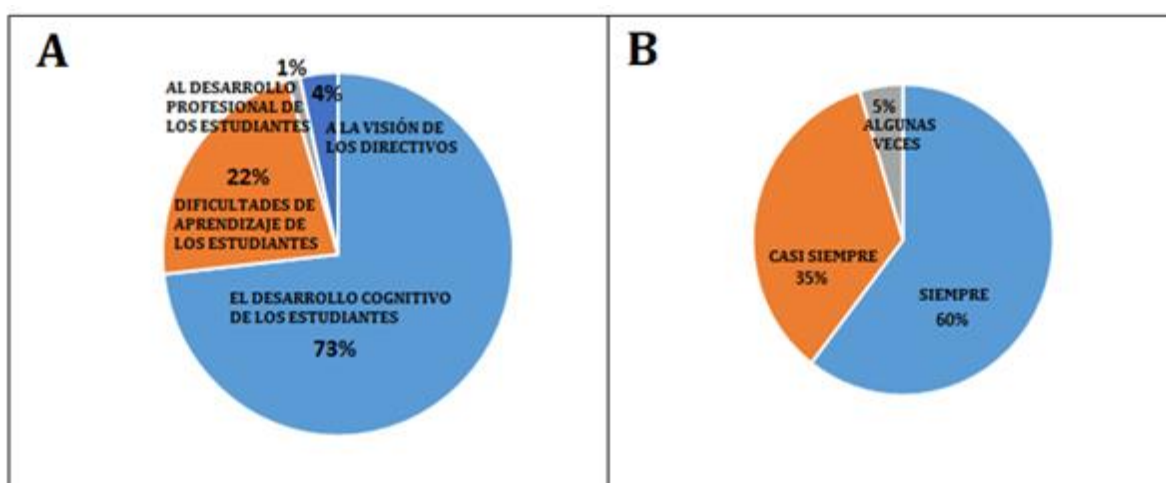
A

1%

AL DESARROLLO PROFESIONAL DE LOS ESTUDIANTES

4%

A LA VISIÓN DE LOS DIRECTIVOS

22%

DIFICULTADES DE APRENDIZAJE DE LOS ESTUDIANTES

EL DESARROLLO COGNITIVO DE LOS ESTUDIANTES

73%

B

5%

ALGUNAS VECES

CASI SIEMPRE

35%

SIEMPRE

60%